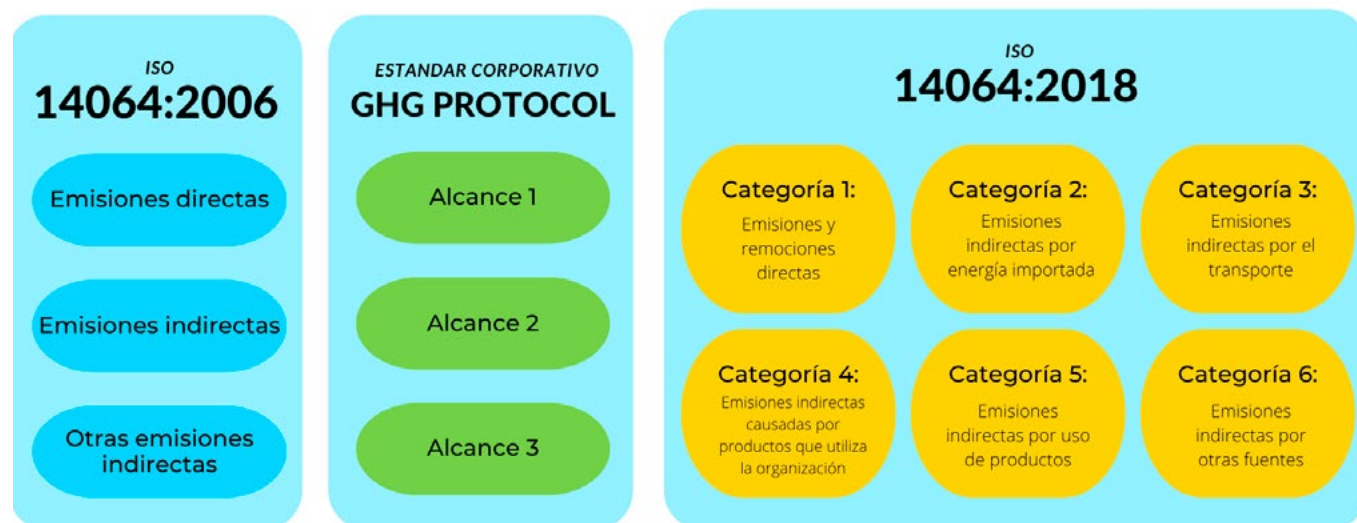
ISO
14064:2006

Emisiones directas

Emisiones indirectas

Otras emisiones indirectas

ESTANDAR CORPORATIVO
GHG PROTOCOL

Alcance 1

Alcance 2

Alcance 3

ISO
14064:2018

Categoría 1:
Emisiones y remociones directas

Categoría 2:
Emisiones indirectas por energía importada

Categoría 3:
Emisiones indirectas por el transporte

Categoría 4:
Emisiones indirectas causadas por productos que utiliza la organización

Categoría 5:
Emisiones indirectas por uso de productos

Categoría 6:
Emisiones indirectas por otras fuentes